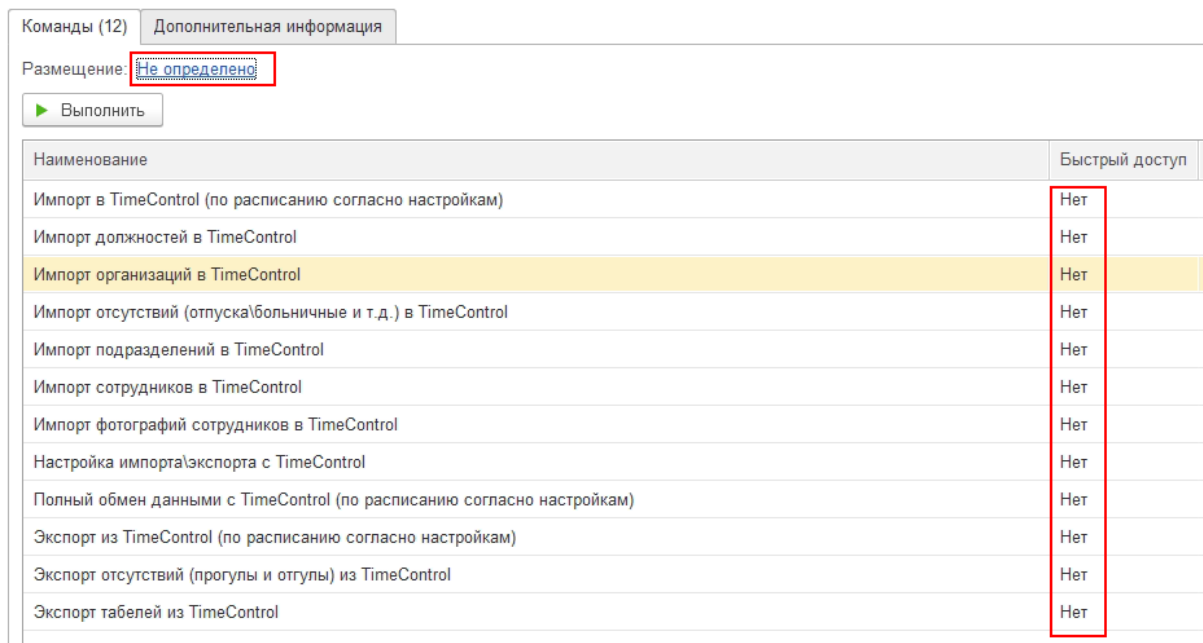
Команды (12) Дополнительная информация

Размещение: Не определено

Выполнить

| Наименование | Быстрый доступ |
|---|---|
| Импорт в TimeControl (по расписанию согласно настройкам) | Нет |
| Импорт должностей в TimeControl | Нет |
| Импорт организаций в TimeControl | Нет |
| Импорт отсутствий (отпуска\больничные и т.д.) в TimeControl | Нет |
| Импорт подразделений в TimeControl | Нет |
| Импорт сотрудников в TimeControl | Нет |
| Импорт фотографий сотрудников в TimeControl | Нет |
| Настройка импорта\экспорта с TimeControl | Нет |
| Полный обмен данными с TimeControl (по расписанию согласно настройкам) | Нет |
| Экспорт из TimeControl (по расписанию согласно настройкам) | Нет |
| Экспорт отсутствий (прогулы и отгулы) из TimeControl | Нет |
| Экспорт табелей из TimeControl | Нет |